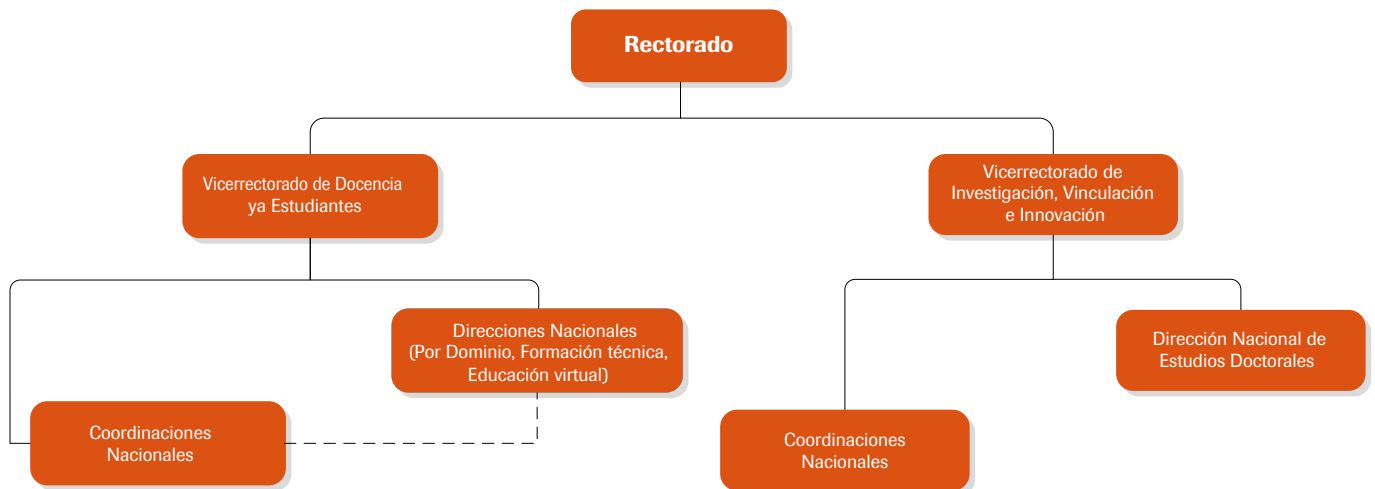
Rectorado

Vicerrectorado de Docencia ya Estudiantes

Vicerrectorado de Investigación, Vinculación e Innovación

Direcciones Nacionales (Por Dominio, Formación técnica, Educación virtual)

Coordinaciones Nacionales

Dirección Nacional de Estudios Doctorales

Coordinaciones Nacionales